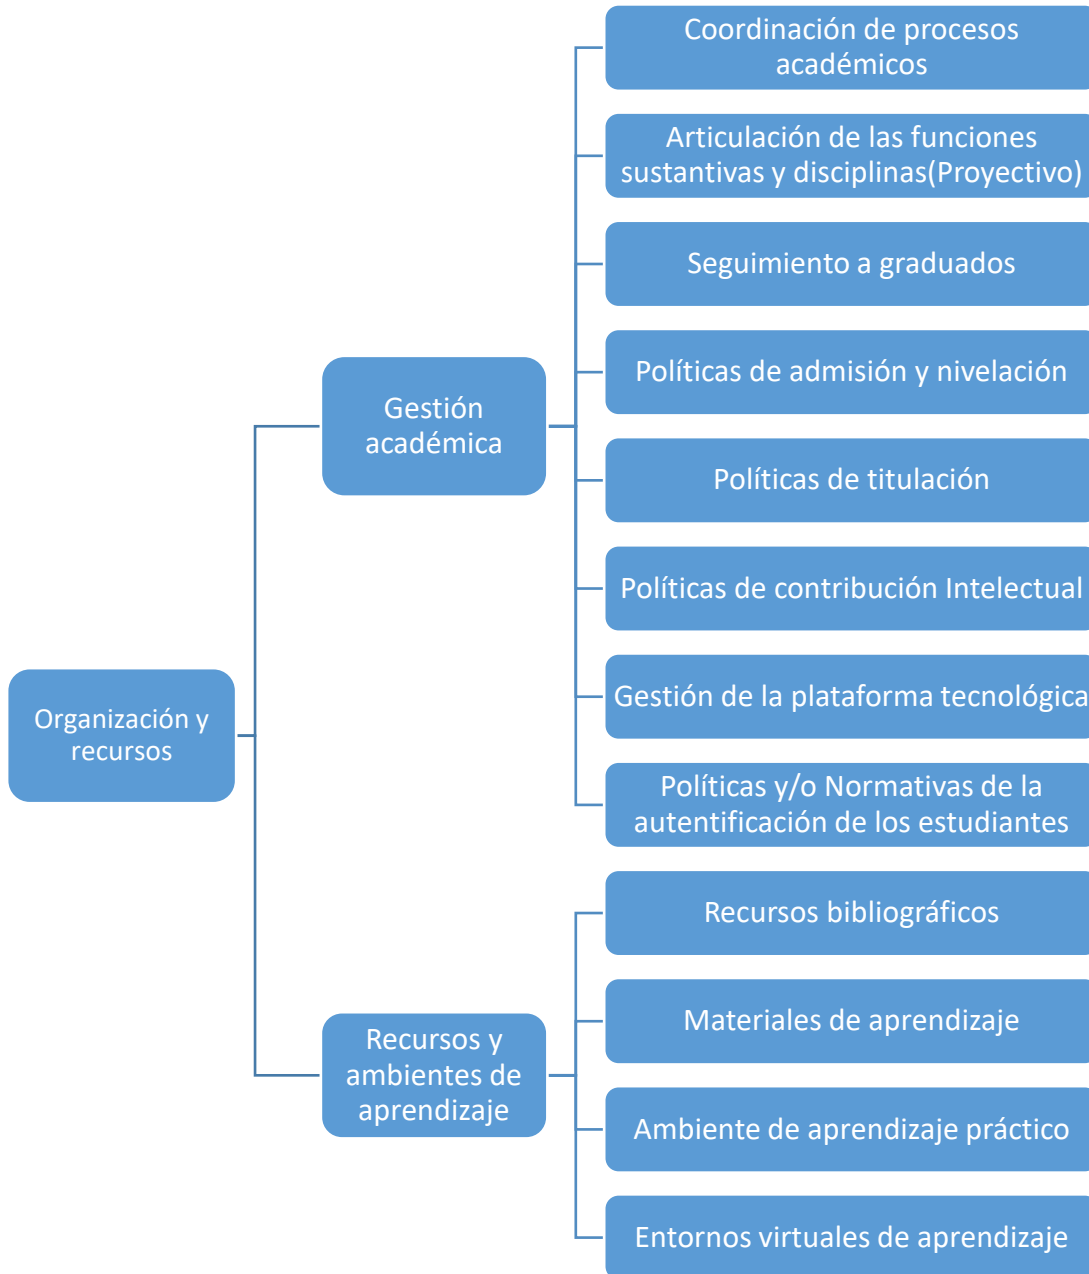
Organización y recursos

Gestión académica

Coordinación de procesos académicos

Articulación de las funciones sustantivas y disciplinas(Proyectivo)

Seguimiento a graduados

Políticas de admisión y nivelación

Políticas de titulación

Políticas de contribución Intelectual

Gestión de la plataforma tecnológica

Políticas y/o Normativas de la autentificación de los estudiantes

Recursos y ambientes de aprendizaje

Recursos bibliográficos

Materiales de aprendizaje

Ambiente de aprendizaje práctico

Entornos virtuales de aprendizaje